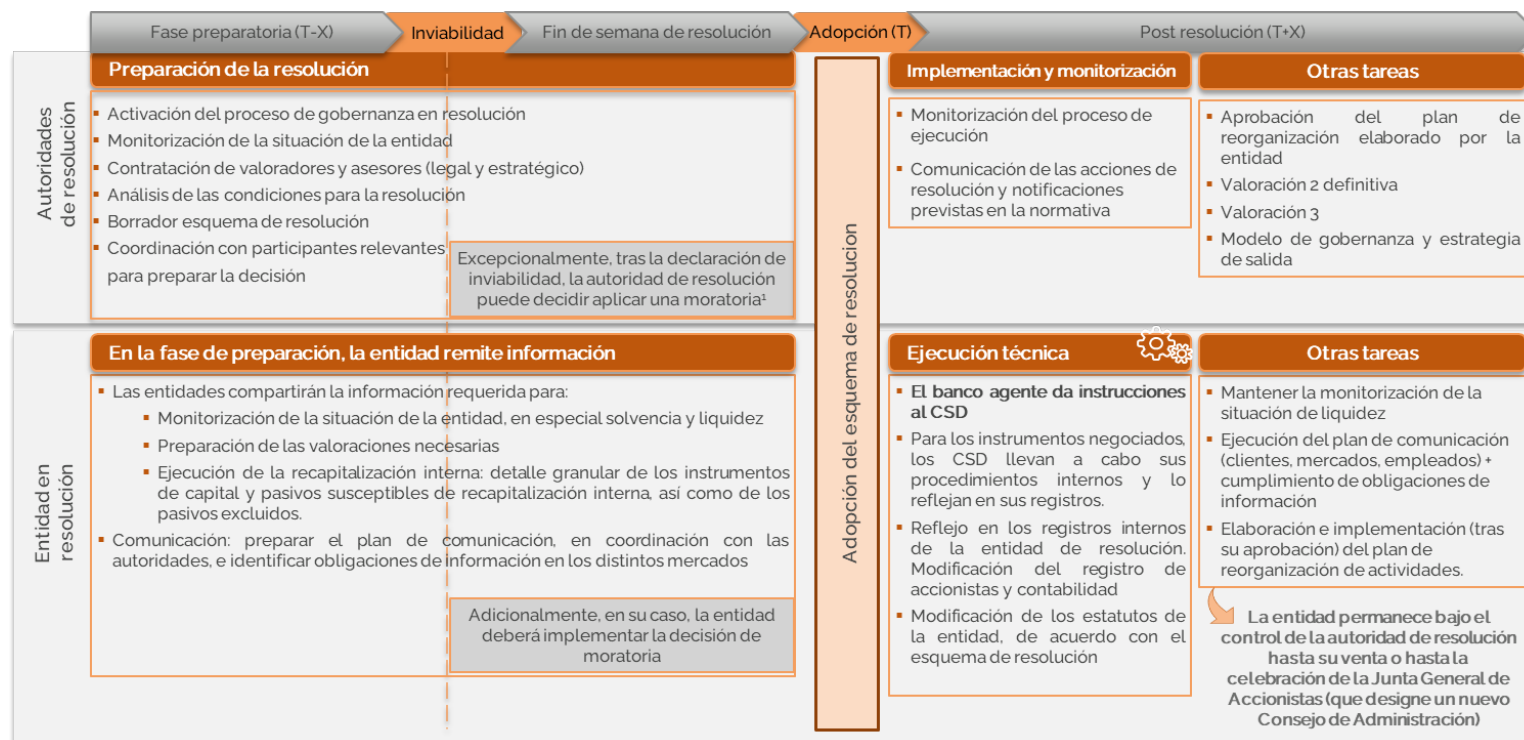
Fase preparatoria (T-X)
Inviabilidad
Fin de semana de resolución
Adopción (T)
Post resolución (T+X)

Autoridades de resolución

Preparación de la resolución

- Activación del proceso de gobernanza en resolución
- Monitorización de la situación de la entidad
- Contratación de valoradores y asesores (legal y estratégico)
- Análisis de las condiciones para la resolución
- Borrador esquema de resolución
- Coordinación con participantes relevantes para preparar la decisión

Excepcionalmente, tras la declaración de inviabilidad, la autoridad de resolución puede decidir aplicar una moratoria¹

Adopción del esquema de resolucion

Implementación y monitorización

- Monitorización del proceso de ejecución
- Comunicación de las acciones de resolución y notificaciones previstas en la normativa

Otras tareas

- Aprobación del plan de reorganización elaborado por la entidad
- Valoración 2 definitiva
- Valoración 3
- Modelo de gobernanza y estrategia de salida

Entidad en resolución

En la fase de preparación, la entidad remite información

- Las entidades compartirán la información requerida para:
  - Monitorización de la situación de la entidad, en especial solvencia y liquidez
  - Preparación de las valoraciones necesarias
  - Ejecución de la recapitalización interna: detalle granular de los instrumentos de capital y pasivos susceptibles de recapitalización interna, así como de los pasivos excluidos.
- Comunicación: preparar el plan de comunicación, en coordinación con las autoridades, e identificar obligaciones de información en los distintos mercados

Adicionalmente, en su caso, la entidad deberá implementar la decisión de moratoria

Ejecución técnica

- El banco agente da instrucciones al CSD
- Para los instrumentos negociados, los CSD llevan a cabo sus procedimientos internos y lo reflejan en sus registros.
- Reflejo en los registros internos de la entidad de resolución. Modificación del registro de accionistas y contabilidad
- Modificación de los estatutos de la entidad, de acuerdo con el esquema de resolución

Otras tareas

- Mantener la monitorización de la situación de liquidez
- Ejecución del plan de comunicación (clientes, mercados, empleados) + cumplimiento de obligaciones de información
- Elaboración e implementación (tras su aprobación) del plan de reorganización de actividades.

La entidad permanece bajo el control de la autoridad de resolución hasta su venta o hasta la celebración de la Junta General de Accionistas (que designe un nuevo Consejo de Administración)